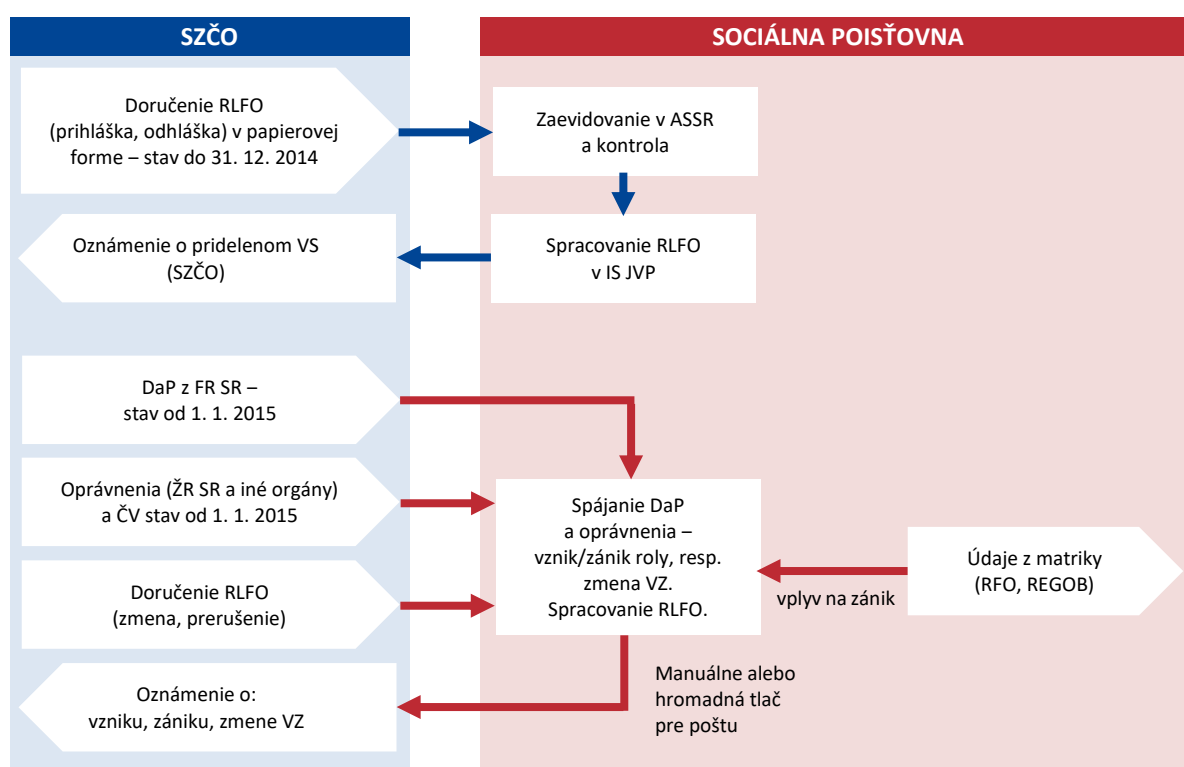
SZČO

SOCIÁLNA POISŤOVNA

Doručenie RLFO (prihláška, odhláška) v papierovej forme – stav do 31. 12. 2014

Zaevidovanie v ASSR a kontrola

Spracovanie RLFO v IS JVP

Oznámenie o pridelenom VS (SZČO)

DaP z FR SR – stav od 1. 1. 2015

Oprávnenia (ŽR SR a iné orgány) a ČV stav od 1. 1. 2015

Spájanie DaP a oprávnenia – vznik/zánik roly, resp. zmena VZ. Spracovanie RLFO.

Údaje z matriky (RFO, REGOB)

vplyv na zánik

Doručenie RLFO (zmena, prerušenie)

Manuálne alebo hromadná tlač pre poštu

Oznámenie o: vzniku, zániku, zmene VZ